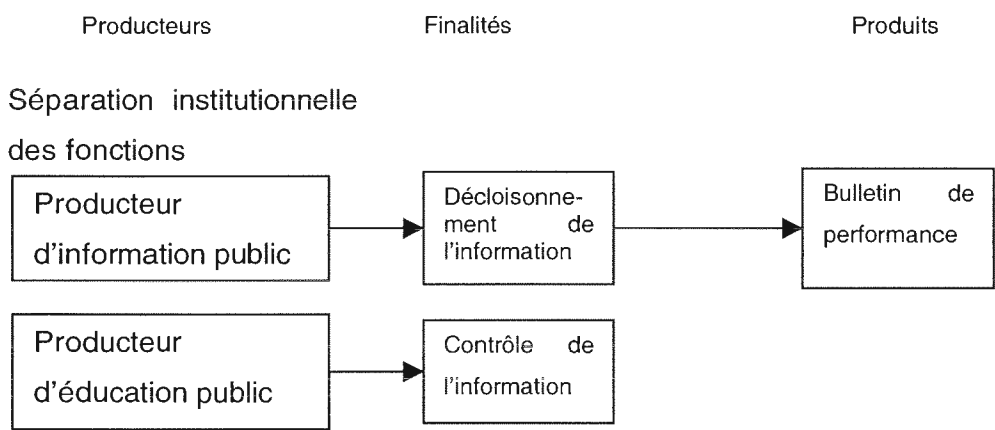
Producteurs

Finalités

Produits

Séparation institutionnelle des fonctions

Producteur d'information public

Décloisonnement de l'information

Bulletin de performance

Producteur d'éducation public

Contrôle de l'information